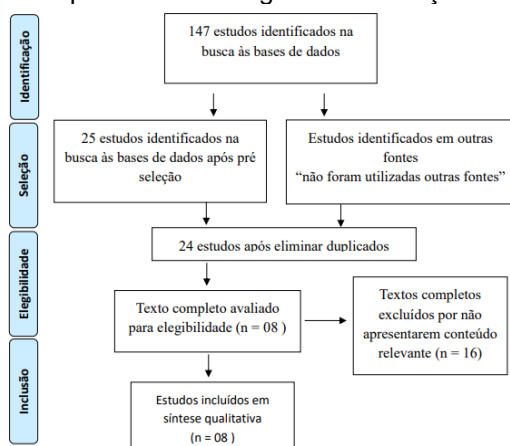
Identificação

Seleção

Elegibilidade

Inclusão

147 estudos identificados na busca às bases de dados

25 estudos identificados na busca às bases de dados após pré seleção

Estudos identificados em outras fontes
"não foram utilizadas outras fontes"

24 estudos após eliminar duplicados

Texto completo avaliado para elegibilidade (n = 08 )

Textos completos excluídos por não apresentarem conteúdo relevante (n = 16)

Estudos incluídos em síntese qualitativa
(n = 08 )